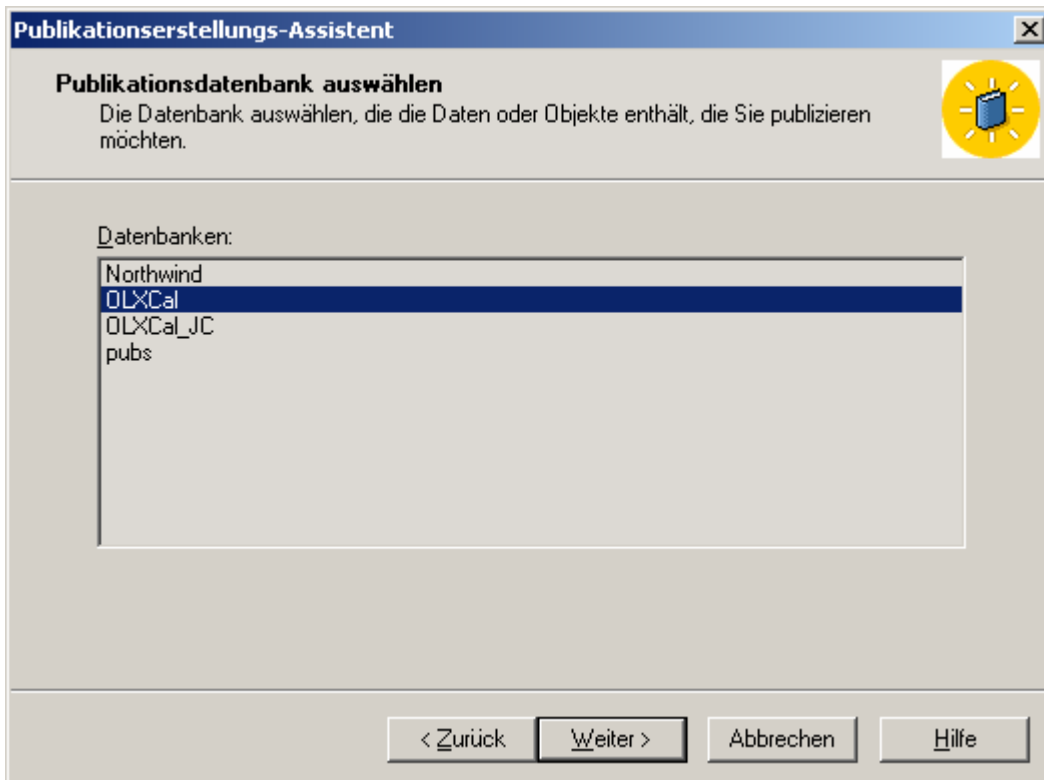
Publikationserstellungs-Assistent

Publikationsdatenbank auswählen
Die Datenbank auswählen, die die Daten oder Objekte enthält, die Sie publizieren möchten.

Datenbanken:
Northwind
OLXCal
OLXCal_JC
pubs

< Zurück
Weiter >
Abbrechen
Hilfe